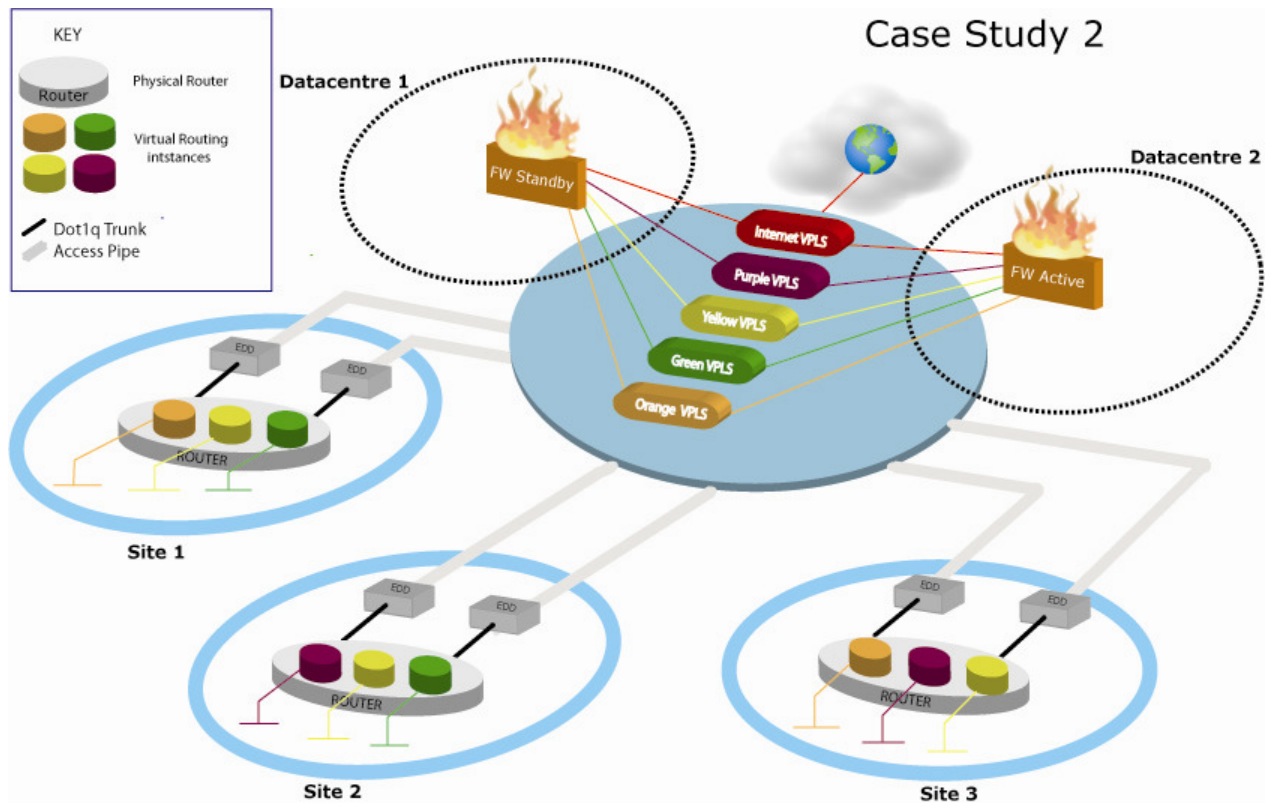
KEY

Router

Physical Router

Virtual Routing intstances

Dot1q Trunk

Access Pipe

Case Study 2

Datacentre 1

FW Standby

Datacentre 2

FW Active

Internet VPLS

Purple VPLS

Yellow VPLS

Green VPLS

Orange VPLS

EDD

EDD

ROUTER

Site 1

EDD

EDD

ROUTER

Site 2

EDD

EDD

ROUTER

Site 3